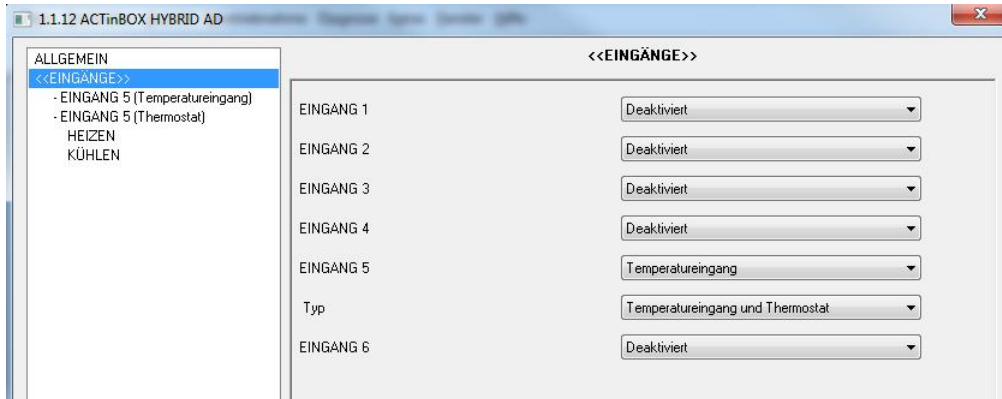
1.1.12 ACTinBOX HYBRID AD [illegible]

ALLGEMEIN
<<EINGÄNGE>>
- EINGANG 5 (Temperatureingang)
- EINGANG 5 (Thermostat)
HEIZEN
KÜHLEN

<<EINGÄNGE>>

| | |
|---|---|
| EINGANG 1 | Deaktiviert |
| EINGANG 2 | Deaktiviert |
| EINGANG 3 | Deaktiviert |
| EINGANG 4 | Deaktiviert |
| EINGANG 5 | Temperatureingang |
| Typ | Temperatureingang und Thermostat |
| EINGANG 6 | Deaktiviert |